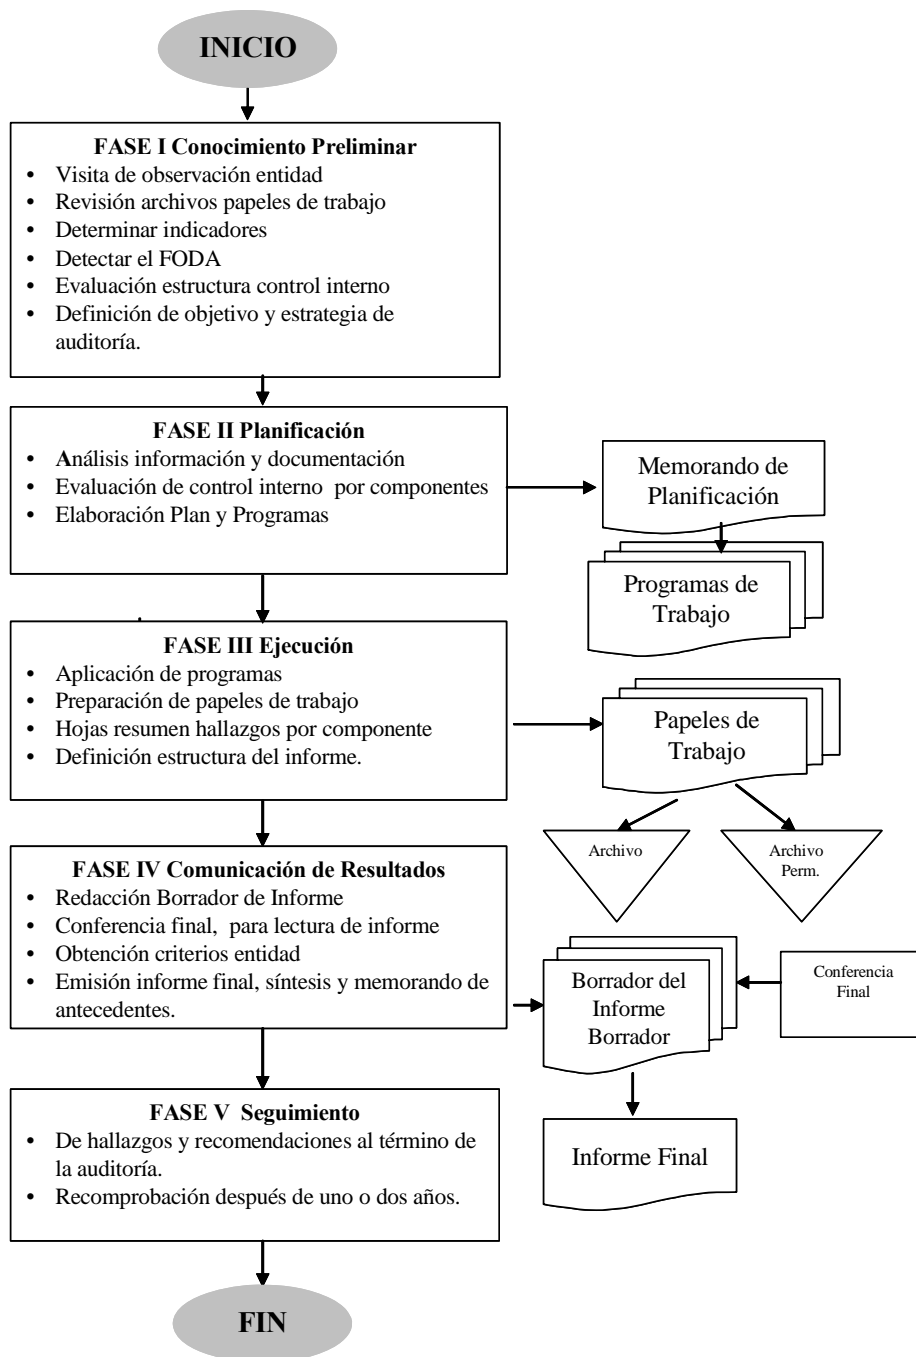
INICIO

FASE I Conocimiento Preliminar
- Visita de observación entidad
- Revisión archivos papeles de trabajo
- Determinar indicadores
- Detectar el FODA
- Evaluación estructura control interno
- Definición de objetivo y estrategia de auditoría.

FASE II Planificación
- Análisis información y documentación
- Evaluación de control interno por componentes
- Elaboración Plan y Programas

Memorando de Planificación

Programas de Trabajo

FASE III Ejecución
- Aplicación de programas
- Preparación de papeles de trabajo
- Hojas resumen hallazgos por componente
- Definición estructura del informe.

Papeles de Trabajo

Archivo

Archivo Perm.

FASE IV Comunicación de Resultados
- Redacción Borrador de Informe
- Conferencia final, para lectura de informe
- Obtención criterios entidad
- Emisión informe final, síntesis y memorando de antecedentes.

Borrador del Informe Borrador

Conferencia Final

Informe Final

FASE V Seguimiento
- De hallazgos y recomendaciones al término de la auditoría.
- Recomprobación después de uno o dos años.

FIN